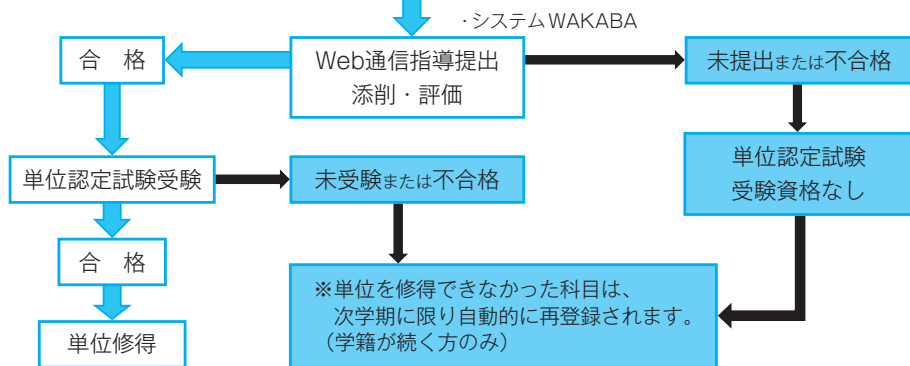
・システムWAKABA

Web通信指導提出
添削・評価

合　格

未提出または不合格

単位認定試験受験

未受験または不合格

単位認定試験
受験資格なし

合　格

※単位を修得できなかった科目は、
次学期に限り自動的に再登録されます。
（学籍が続く方のみ）

単位修得